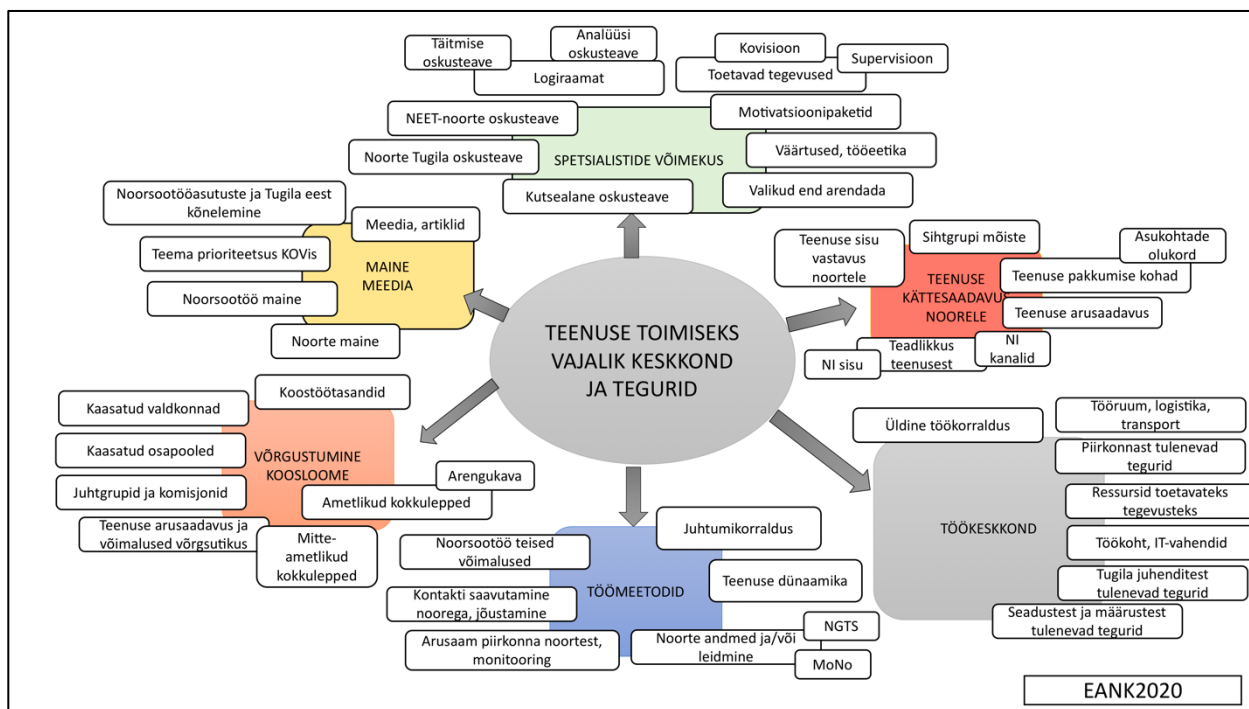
Täitmise oskusteave

Analüüsi oskusteave

Logiraamat

Kovisioon

Supervisioon

Toetavad tegevused

NEET-noorte oskusteave

Motivatsioonipaketid

SPETSIALISTIDE VÕIMEKUS

Noorte Tugila oskusteave

Väärtused, tööeetika

Valikud end arendada

Kutsealane oskusteave

Noorsootööasutuste ja Tugila eest kõnelemine

Meedia, artiklid

Teema prioriteetsus KOVis

MAINE MEEDIA

Noorsootöö maine

Noorte maine

TEENUSE TOIMISEKS VAJALIK KESKKOND JA TEGURID

Teenuse sisu vastavus noortele

Sihtgrupi mõiste

Asukohtade olukord

TEENUSE KÄTTESAADAVUS NOORELE

Teenuse pakkumise kohad

Teenuse arusaadavus

NI sisu

Teadlikkus teenusest

NI kanalid

Koostöötasandid

Kaasatud valdkonnad

Kaasatud osapooled

VÕRGUSTUMINE KOOSLOOME

Juhtgrupid ja komisjonid

Arengukava

Ametlikud kokkulepped

Teenuse arusaadavus ja võimalused võrgustikus

Mitte-ametlikud kokkulepped

Üldine töökorraldus

Tööruum, logistika, transport

Piirkonnast tulenevad tegurid

Ressursid toetavateks tegevusteks

TÖÖKESKKOND

Töökoht, IT-vahendid

Tugila juhenditest tulenevad tegurid

Seadustest ja määrustest tulenevad tegurid

Juhtumikorraldus

Noorsootöö teised võimalused

Teenuse dünaamika

TÖÖMEETODID

Kontakti saavutamine noorega, jõustamine

Arusaam piirkonna noortest, monitooring

Noorte andmed ja/või leidmine

NGTS

MoNo

EANK2020